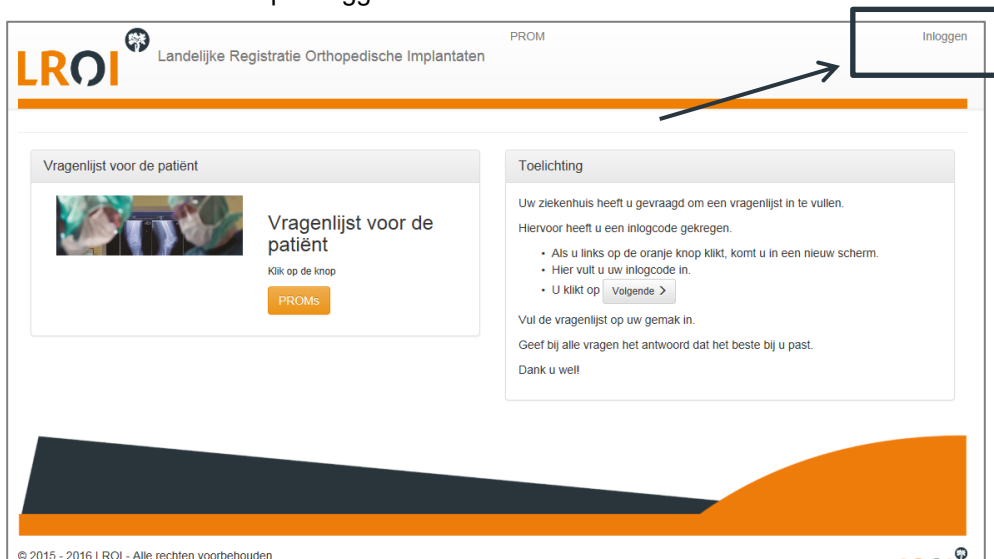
LROI Landelijke Registratie Orthopedische Implantaten

PROM

Inloggen

Vragenlijst voor de patiënt

Vragenlijst voor de patiënt

Klik op de knop

PROMs

Toelichting

Uw ziekenhuis heeft u gevraagd om een vragenlijst in te vullen.

Hiervoor heeft u een inlogcode gekregen.

- Als u links op de oranje knop klikt, komt u in een nieuw scherm.
- Hier vult u uw inlogcode in.
- U klikt op Volgende >

Vul de vragenlijst op uw gemak in.

Geef bij alle vragen het antwoord dat het beste bij u past.

Dank u wel!

© 2015 - 2016 LROI - Alle rechten voorbehouden